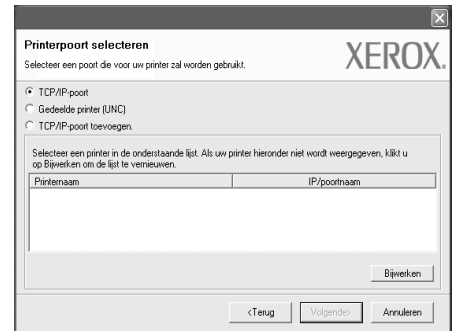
Printerpoort selecteren

Selecteer een poort die voor uw printer zal worden gebruikt.

XEROX.

TCP/IP-poort

Gedeelde printer (UNC)

TCP/IP-poort toevoegen.

Selecteer een printer in de onderstaande lijst. Als uw printer hieronder niet wordt weergegeven, klikt u op Bijwerken om de lijst te vernieuwen.

| Printernaam | IP/poortnaam |
|---|---|

Bijwerken

<Terug Volgende> Annuleren